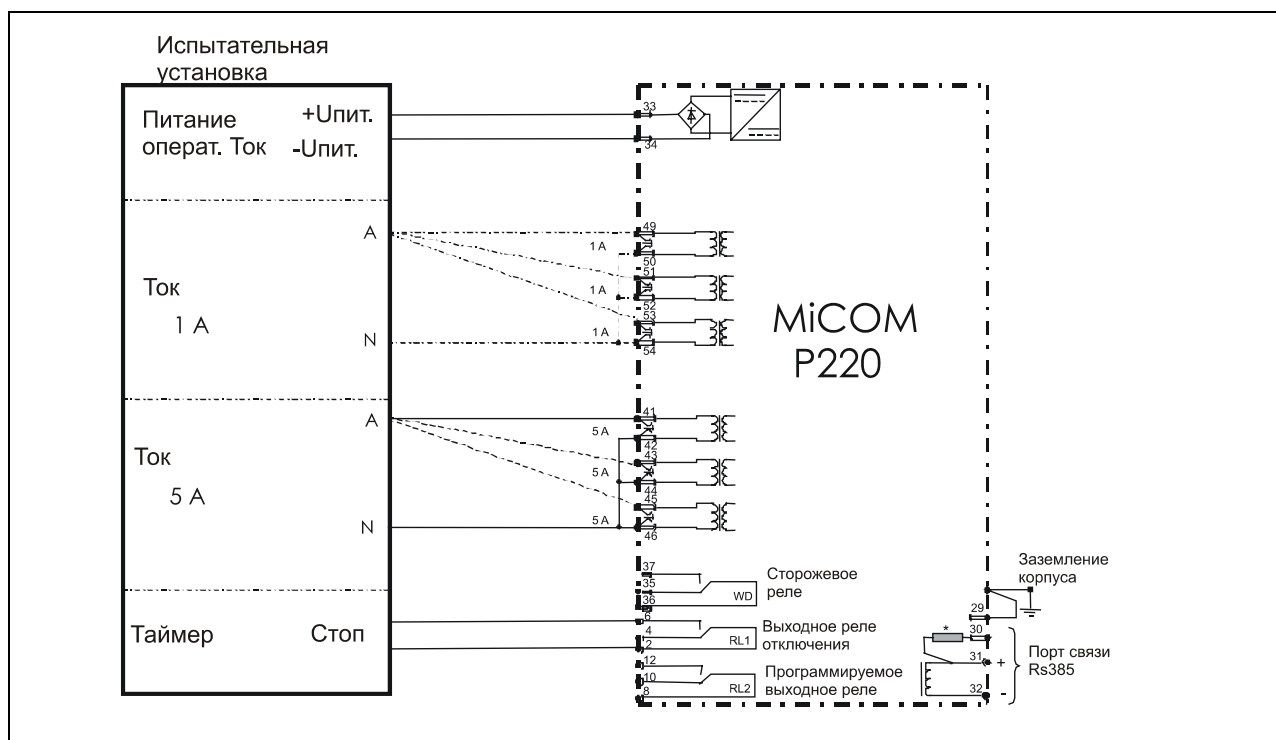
Испытательная установка

Питание операт. Ток
+Uпит.
-Uпит.

33
34

A
Ток
1 A
N

49
1 A
50
51
1 A
52
53
1 A
54

MiCOM
P220

A
Ток
5 A
N

41
5 A
42
43
5 A
44
45
5 A
46

37
35
36
6
Сторожевое реле
WD

Заземление корпуса
29

Таймер
Стоп

4
2
RL1
Выходное реле отключения

*
30
31
+
32
-
Порт связи Rs385

12
10
8
RL2
Программируемое выходное реле